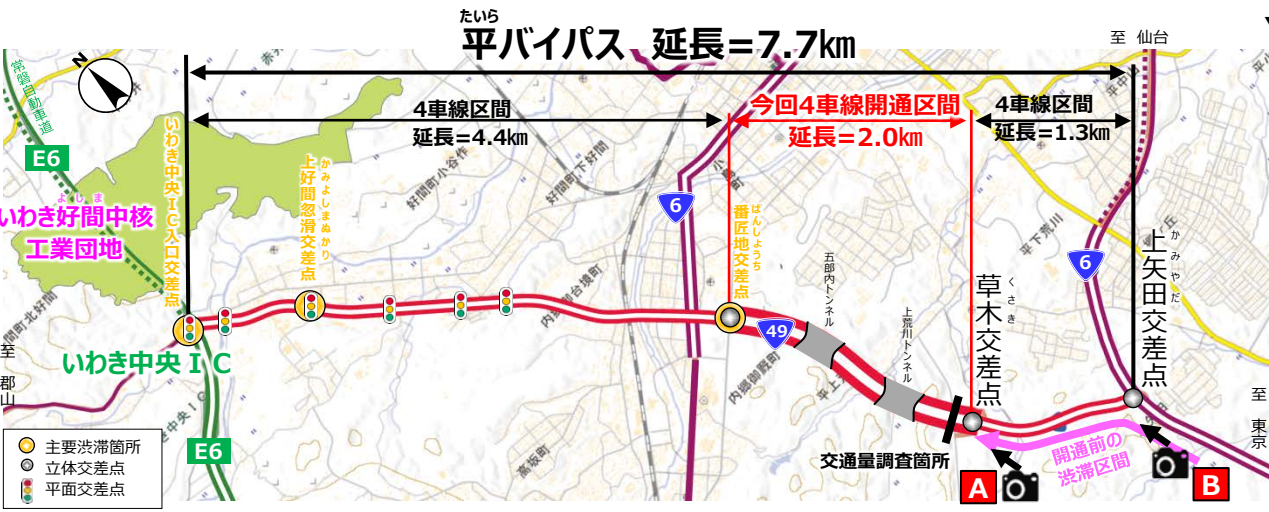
たいら
平バイパス　延長＝7.7㎞

至 仙台

常磐自動車道

4車線区間
延長＝4.4㎞

今回4車線開通区間
延長＝2.0㎞

4車線区間
延長＝1.3㎞

E6

よしま
いわき好間中核工業団地

いわき中央ＩＣ入口交差点

かみよしまぬかり
上好間忽滑交差点

好間町小谷作

好間町下好間

6

ばんしょうち
番匠地交差点

五郎内トンネル

上荒川トンネル

平下荒川

くさき
草木交差点

かみやだ
上矢田交差点

6

49

内郷御台境町

内郷御厩町

高坂町

いわき中央ＩＣ

至 郡山

E6

主要渋滞箇所
立体交差点
平面交差点

交通量調査箇所

開通前の渋滞区間

A

B

至 東京